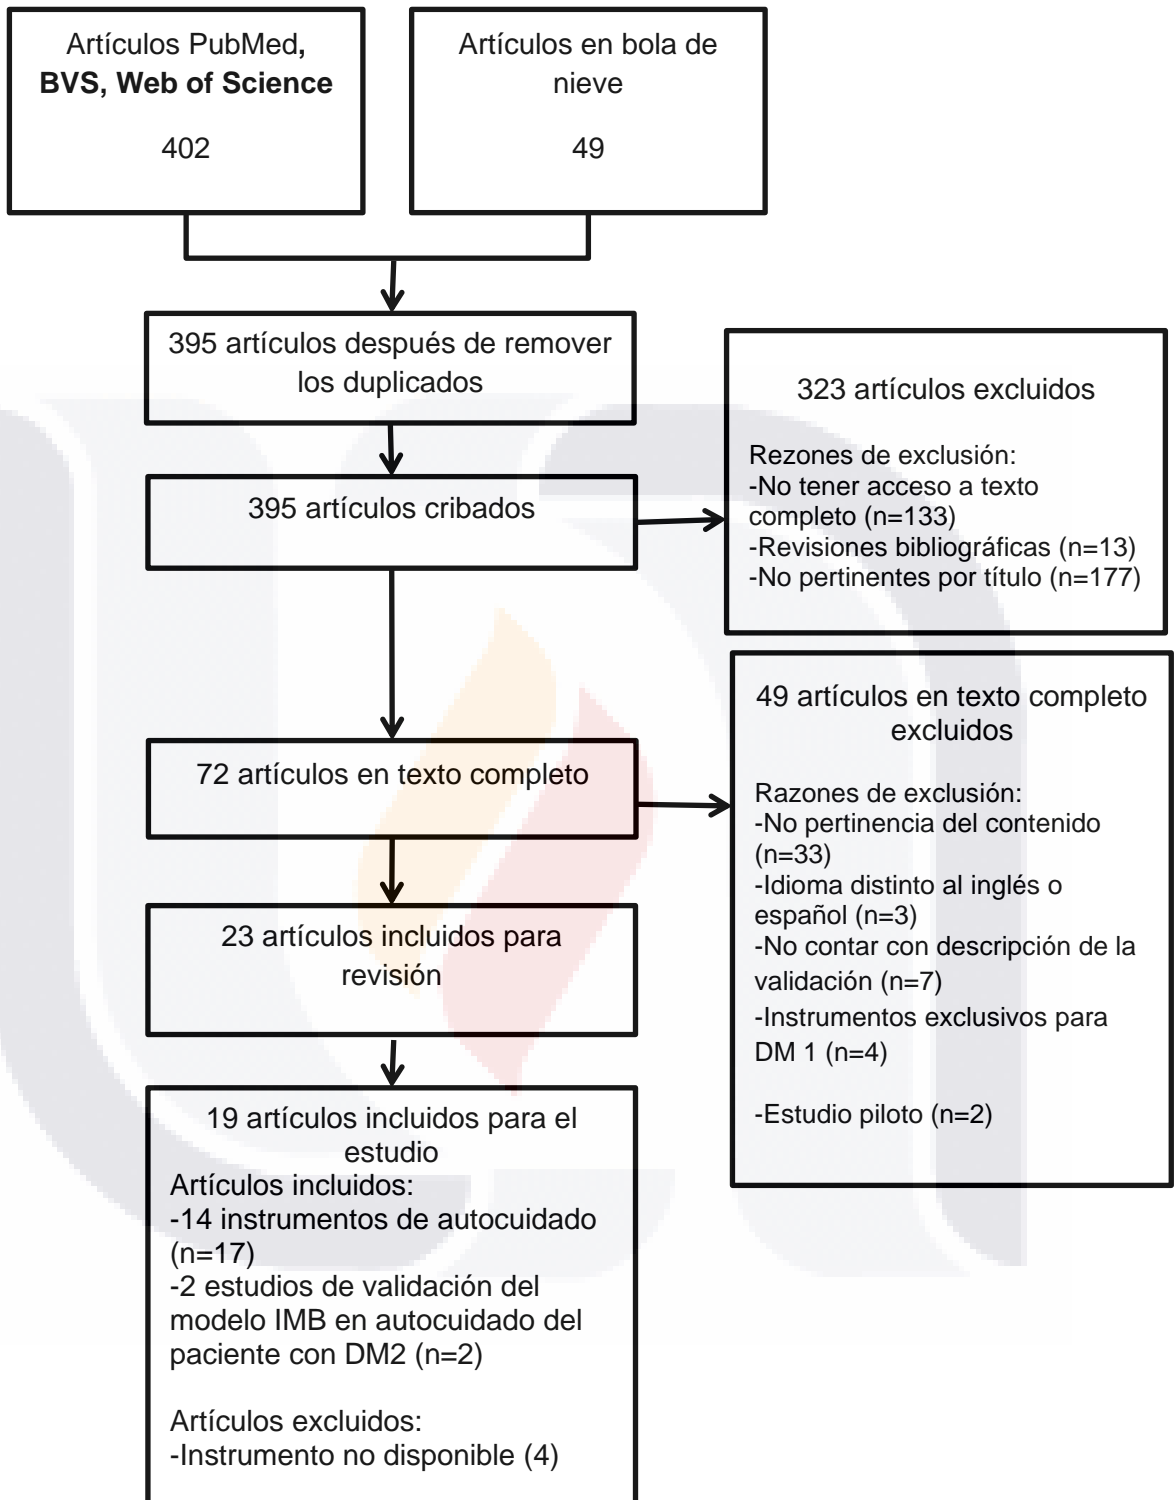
Artículos PubMed, **BVS, Web of Science**

402

Artículos en bola de nieve

49

395 artículos después de remover los duplicados

323 artículos excluidos

Rezones de exclusión:
-No tener acceso a texto completo (n=133)
-Revisiones bibliográficas (n=13)
-No pertinentes por título (n=177)

395 artículos cribados

49 artículos en texto completo excluidos

Razones de exclusión:
-No pertinencia del contenido (n=33)
-Idioma distinto al inglés o español (n=3)
-No contar con descripción de la validación (n=7)
-Instrumentos exclusivos para DM 1 (n=4)

-Estudio piloto (n=2)

72 artículos en texto completo

23 artículos incluidos para revisión

19 artículos incluidos para el estudio
Artículos incluidos:
-14 instrumentos de autocuidado (n=17)
-2 estudios de validación del modelo IMB en autocuidado del paciente con DM2 (n=2)

Artículos excluidos:
-Instrumento no disponible (4)